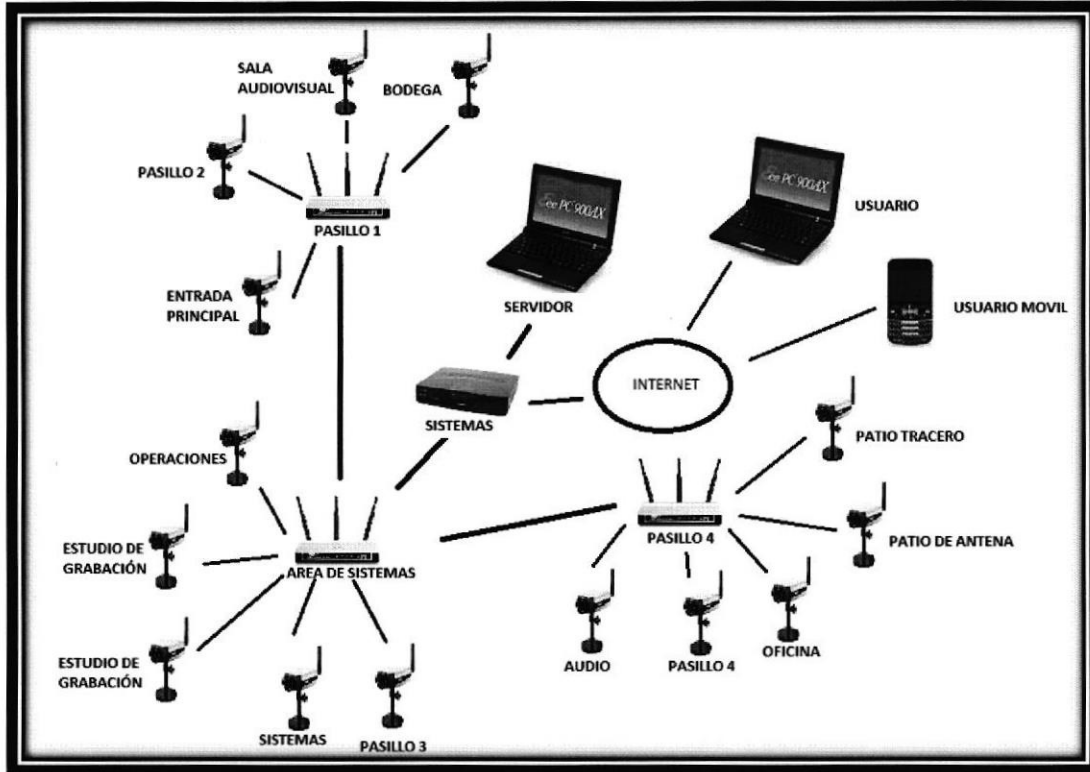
SALA AUDIOVISUAL

BODEGA

PASILLO 2

PASILLO 1

Eee PC 900AX

Eee PC 900AX

USUARIO

ENTRADA PRINCIPAL

SERVIDOR

USUARIO MOVIL

INTERNET

SISTEMAS

OPERACIONES

PATIO TRACERO

ESTUDIO DE GRABACIÓN

AREA DE SISTEMAS

PASILLO 4

PATIO DE ANTENA

ESTUDIO DE GRABACIÓN

AUDIO

PASILLO 4

OFICINA

SISTEMAS

PASILLO 3